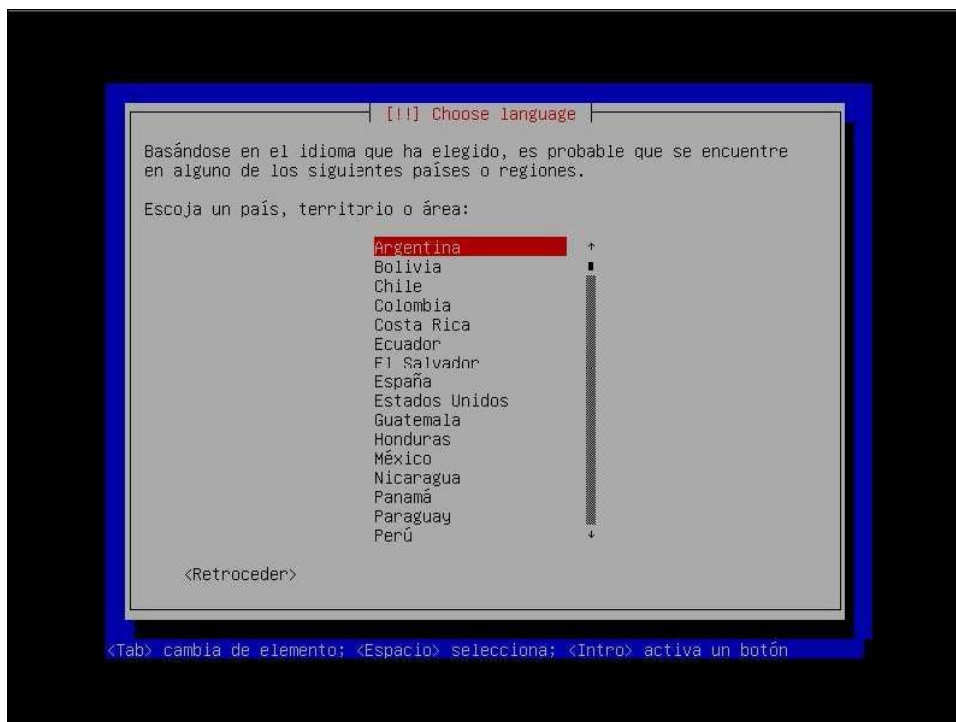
[!!] Choose language

Basándose en el idioma que ha elegido, es probable que se encuentre en alguno de los siguientes países o regiones.

Escoja un país, territorio o área:

Argentina
Bolivia
Chile
Colombia
Costa Rica
Ecuador
El Salvador
España
Estados Unidos
Guatemala
Honduras
México
Nicaragua
Panamá
Paraguay
Perú

<Retroceder>

<Tab> cambia de elemento; <Espacio> selecciona; <Intro> activa un botón